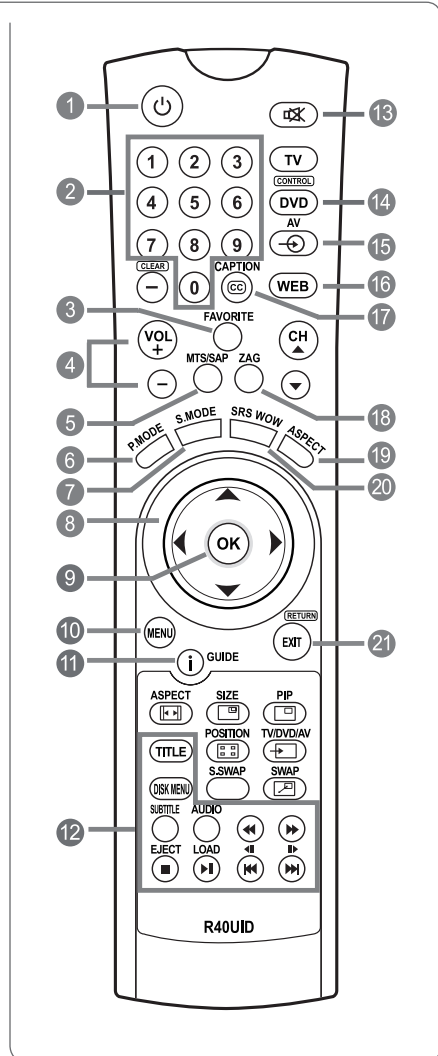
1
13
1 2 3
4 5 6
7 8 9
CLEAR
0
TV
CONTROL
DVD
AV
2
14
15
CAPTION
CC
WEB
16
3
FAVORITE
17
4
VOL
+
CH
MTS/SAP
ZAG
5
18
P.MODE
S.MODE
SRS WOW
ASPECT
6
19
7
20
8
OK
9
10
MENU
RETURN
EXIT
21
11
i
GUIDE
ASPECT
SIZE
PIP
POSITION
TV/DVD/AV
TITLE
S.SWAP
SWAP
DISK MENU
SUBTITLE
AUDIO
12
EJECT
LOAD
R40UID